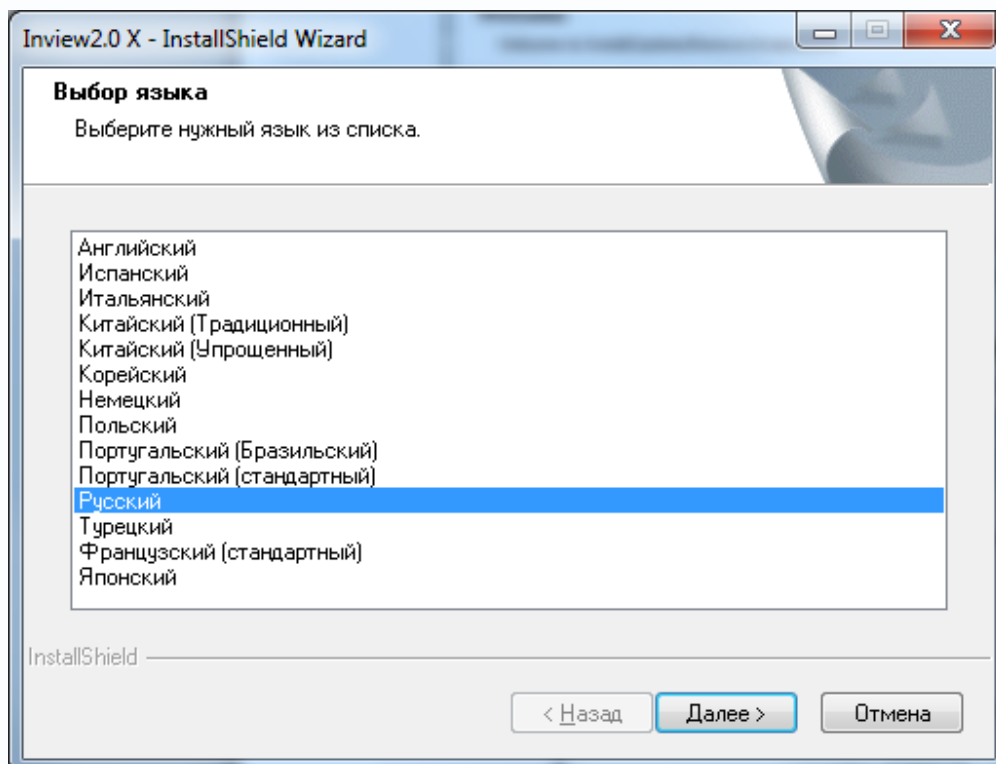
Inview2.0 X - InstallShield Wizard

Выбор языка

Выберите нужный язык из списка.

Английский
Испанский
Итальянский
Китайский (Традиционный)
Китайский (Упрощенный)
Корейский
Немецкий
Польский
Португальский (Бразильский)
Португальский (стандартный)
Русский
Турецкий
Французский (стандартный)
Японский

InstallShield

< Назад
Далее >
Отмена